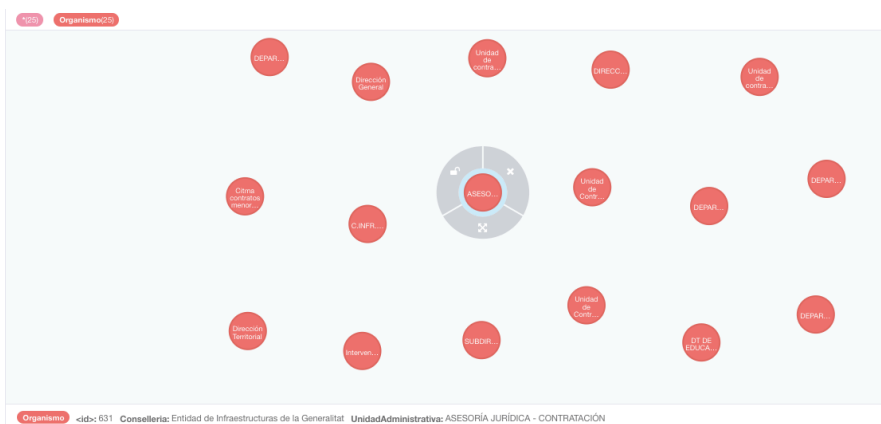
*(25) Organismo(25)

DEPAR...

Unidad de contra...

Dirección General

DIRECC...

Unidad de contra...

ASESO...

Unidad de Contr...

DEPAR...

Oficina contratos menor...

C.INFR...

DEPAR...

Unidad de Contr...

DEPAR...

Dirección Territorial

Interven...

SUBDIR...

DT DE EDUCA...

Organismo <id>: 631 Conselleria: Entidad de Infraestructuras de la Generalitat UnidadAdministrativa: ASESORÍA JURÍDICA - CONTRATACIÓN